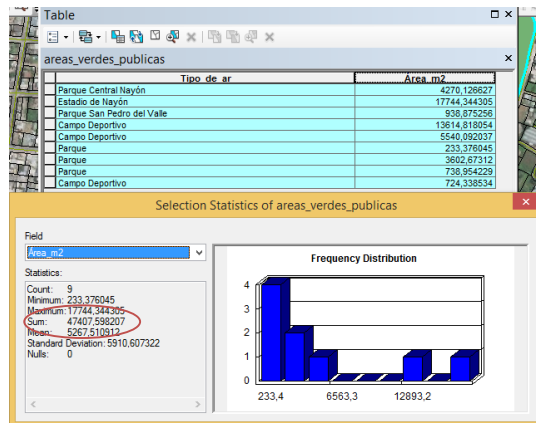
Table

areas_verdes_publicas

| Tipo_de_ar | Área_m2 |
|---|---|
| Parque Central Nayón | 4270,126627 |
| Estadio de Nayón | 17744,344305 |
| Parque San Pedro del Valle | 938,875256 |
| Campo Deportivo | 13614,818054 |
| Campo Deportivo | 5540,092037 |
| Parque | 233,376045 |
| Parque | 3602,67312 |
| Parque | 738,954229 |
| Campo Deportivo | 724,338534 |

Selection Statistics of areas_verdes_publicas

Field
Área_m2

Statistics:
Count: 9
Minimum: 233,376045
Maximum: 17744,344305
Sum: 47407,598207
Mean: 5267,510912
Standard Deviation: 5910,607322
Nulls: 0

Frequency Distribution

4
3
2
1
0

233,4
6563,3
12893,2